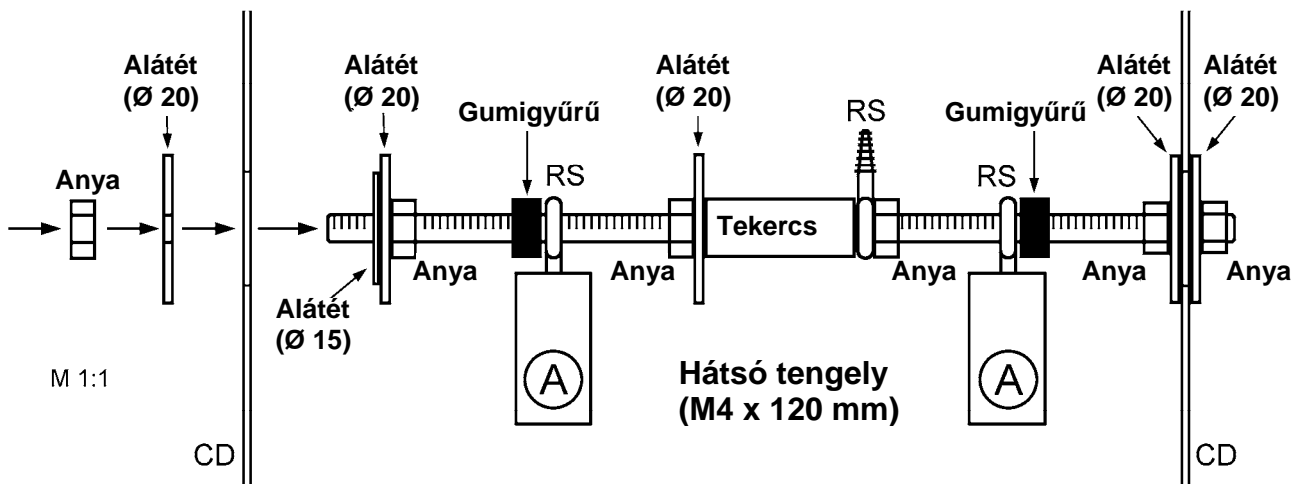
Alátét (Ø 20)

Anya

Alátét (Ø 20)

Gumigyűrű

RS

Alátét (Ø 20)

RS

Gumigyűrű

RS

Alátét (Ø 20)

Alátét (Ø 20)

Tekercs

Anya

Anya

Anya

Anya

Anya

Alátét (Ø 15)

A

A

M 1:1

Hátsó tengely (M4 x 120 mm)

CD

CD